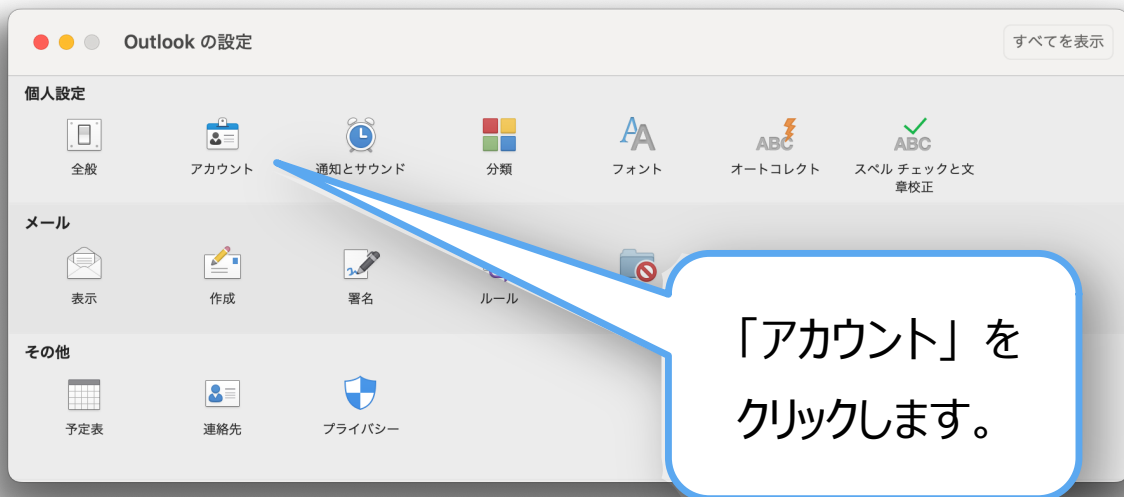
Outlook の設定

すべてを表示

個人設定

全般

アカウント

通知とサウンド

分類

フォント

オートコレクト

スペル チェックと文章校正

メール

表示

作成

署名

ルール

その他

予定表

連絡先

プライバシー

「アカウント」をクリックします。